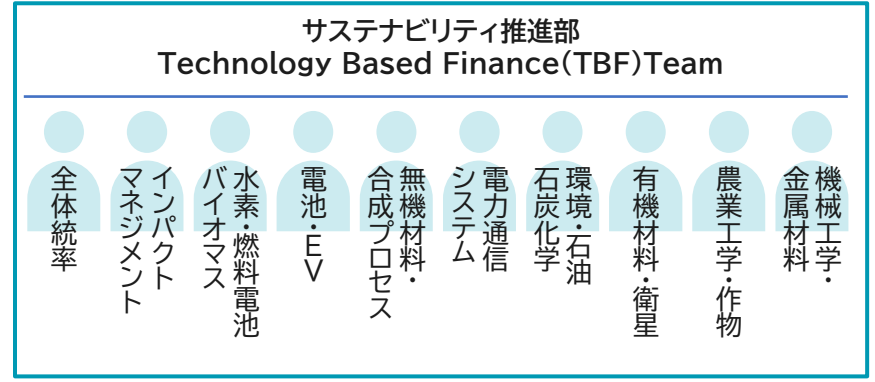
サステナビリティ推進部
Technology Based Finance(TBF)Team

全体統率

インパクトマネジメント

水素・燃料電池バイオマス

電池・EV

無機材料・合成プロセス

電力通信システム

環境・石油石炭化学

有機材料・衛星

農業工学・作物

機械工学・金属材料